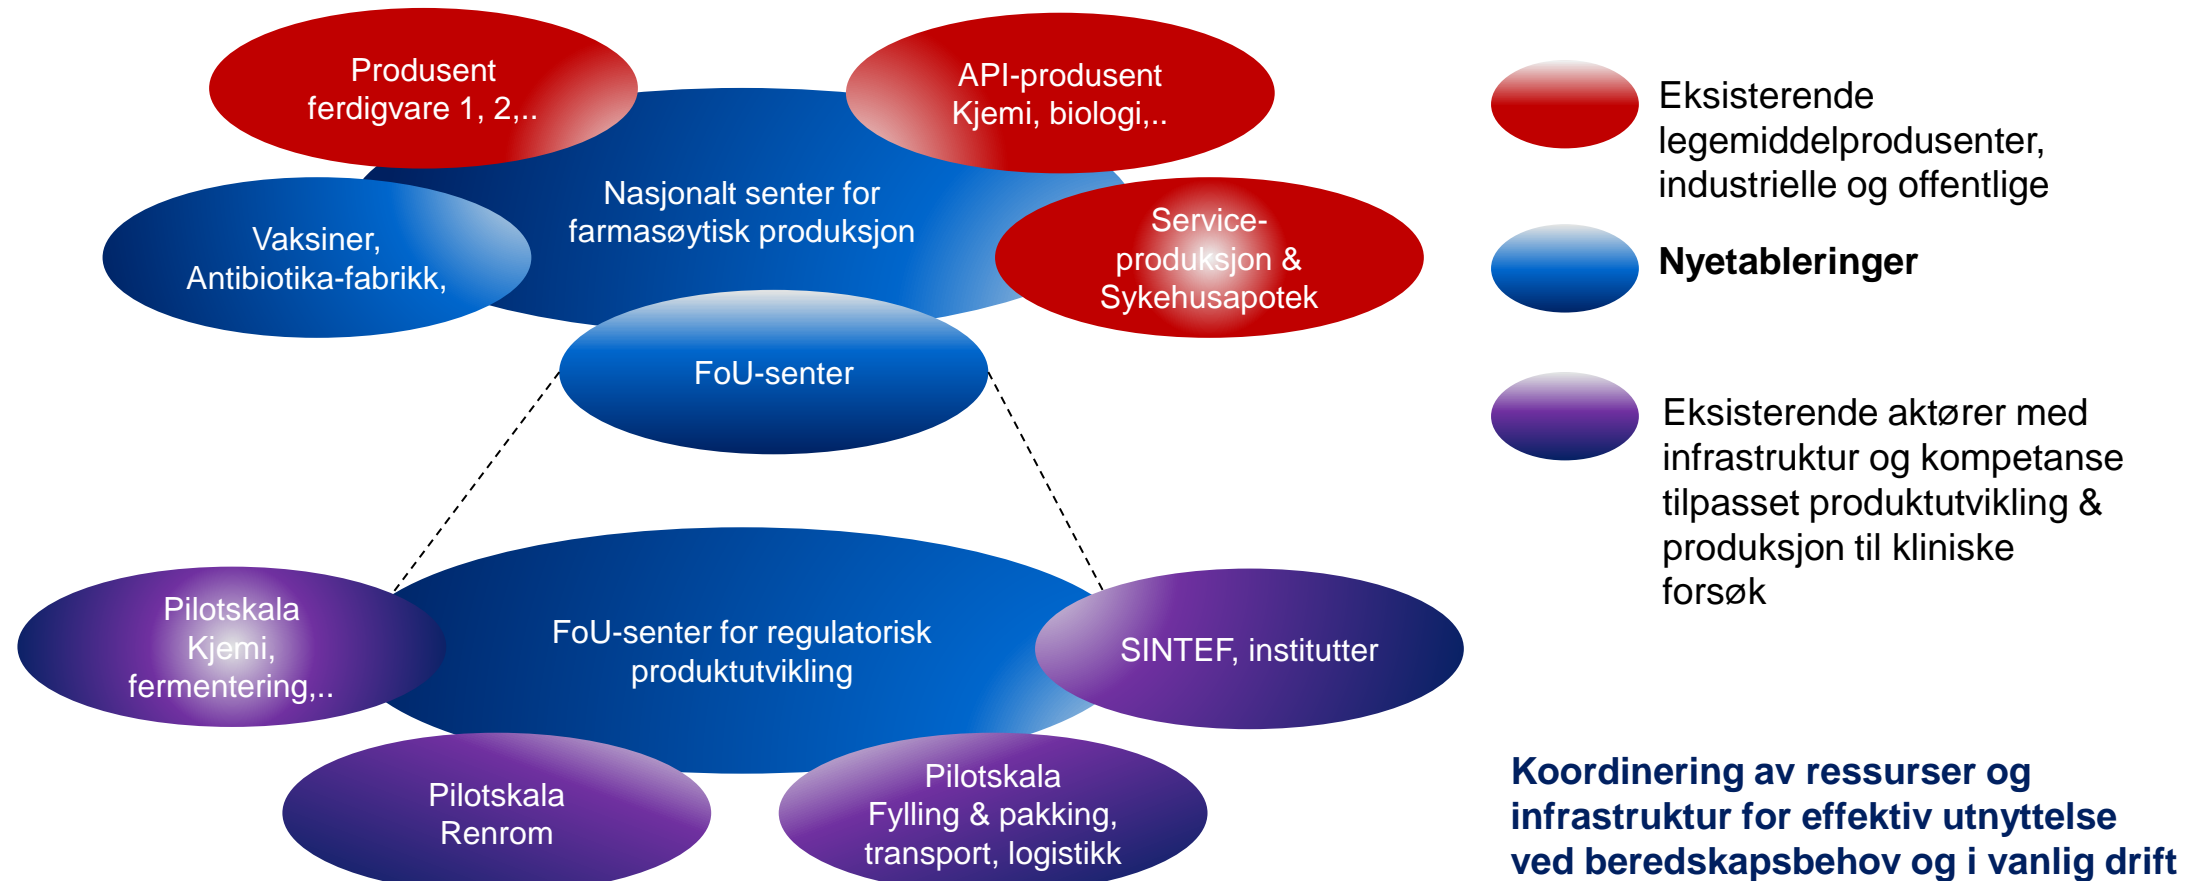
Produsent ferdigvare 1, 2,..

API-produsent Kjemi, biologi,..

Nasjonalt senter for farmasøytisk produksjon

Vaksiner, Antibiotika-fabrikk,

Service-produksjon & Sykehusapotek

FoU-senter

FoU-senter for regulatorisk produktutvikling

Pilotskala Kjemi, fermentering,..

SINTEF, institutter

Pilotskala Renrom

Pilotskala Fylling & pakking, transport, logistikk

Eksisterende legemiddelprodusenter, industrielle og offentlige

Nyetableringer

Eksisterende aktører med infrastruktur og kompetanse tilpasset produktutvikling & produksjon til kliniske forsøk

Koordinering av ressurser og infrastruktur for effektiv utnyttelse ved beredskapsbehov og i vanlig drift